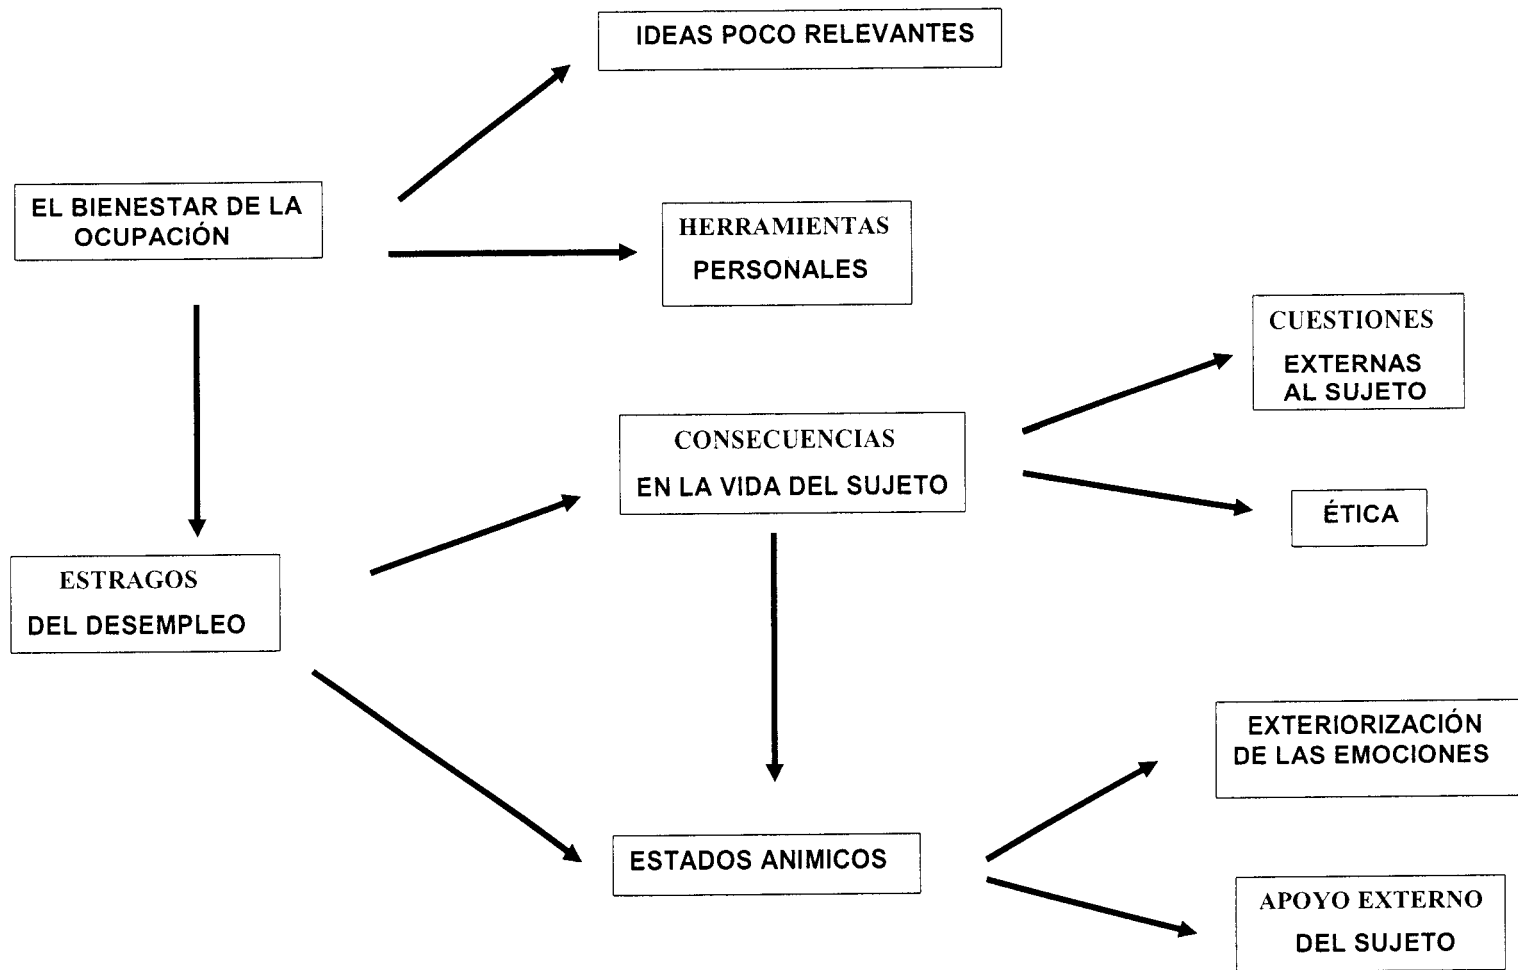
IDEAS POCO RELEVANTES

EL BIENESTAR DE LA OCUPACIÓN

HERRAMIENTAS PERSONALES

CUESTIONES EXTERNAS AL SUJETO

CONSECUENCIAS EN LA VIDA DEL SUJETO

ÉTICA

ESTRAGOS DEL DESEMPLEO

EXTERIORIZACIÓN DE LAS EMOCIONES

ESTADOS ANIMICOS

APOYO EXTERNO DEL SUJETO